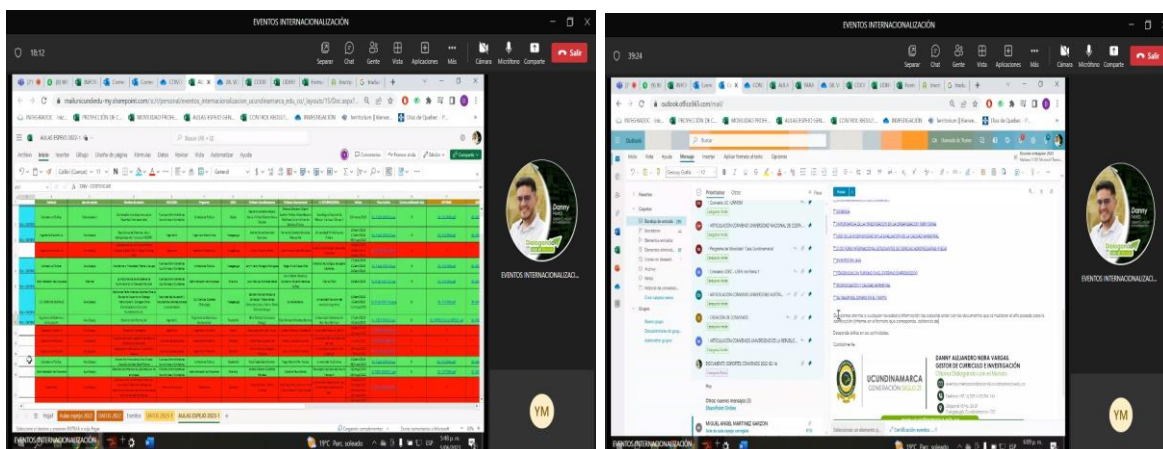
EVENTOS INTERNACIONALIZACIÓN

10:12

Separar Chat Gente Vista Aplicaciones Más Cámara Micrófono Compartir Salir

AULAS ESPEJO 2022-1

Archivo Inicio Insertar Dibujar Diseño de página Fórmulas Datos Revisar Vista Automatizar Ayuda

Comentarios Compartir

Calibri (Cuerpo) 11 General

Danny

EVENTOS INTERNACIONALIZACI...

Hoja1 Aulas espejo 2022 Eventos UNICOS 2023-1 AULAS ESPEJO 2023-1

EVENTOS INTERNACIONALIZACIÓN

19°C Parc. soleado

YM

EVENTOS INTERNACIONALIZACIÓN

39:24

Separar Chat Gente Vista Aplicaciones Más Cámara Micrófono Compartir Salir

outlook.office365.com/mail/

Outlook Buscar

Inicio Vista Ayuda Mensaje Insertar Aplicar formato al texto Opciones

Favoritos Carpetas Bandeja de entrada Borradores Elementos enviados Elementos eliminados Correo no deseado Archivo Notas Historial de conversaciones Crear carpeta nueva Grupos

Prioritarios Otros

Convenio UC - UNIMIN

ARTICULACIÓN CONVENIO UNIVERSIDAD NACIONAL DE COLOM...

Programa de Movilidad - Sede Cundinamarca

Convenio UDEC - UNA con Rama II

ARTICULACIÓN CONVENIO UNIVERSIDAD NACIONAL...

CREACIÓN DE CONVENIOS

ARTICULACIÓN CONVENIO UNIVERSIDAD DE LA REPUBLI...

DOCUMENTOS SOPORTES CONVENIOS 2022-02

Hoy

Otros: nuevos mensajes (3)

MIGUEL ANGEL MARTINEZ GARZON

Enviar

DANNY ALEJANDRO NEIRA VARGAS
GESTOR DE CURRÍCULO E INVESTIGACIÓN

UCUNDINAMARCA
GENERACIÓN SIGLO 21

Danny

EVENTOS INTERNACIONALIZACI...

YM

EVENTOS INTERNACIONALIZACIÓN

19°C Parc. soleado